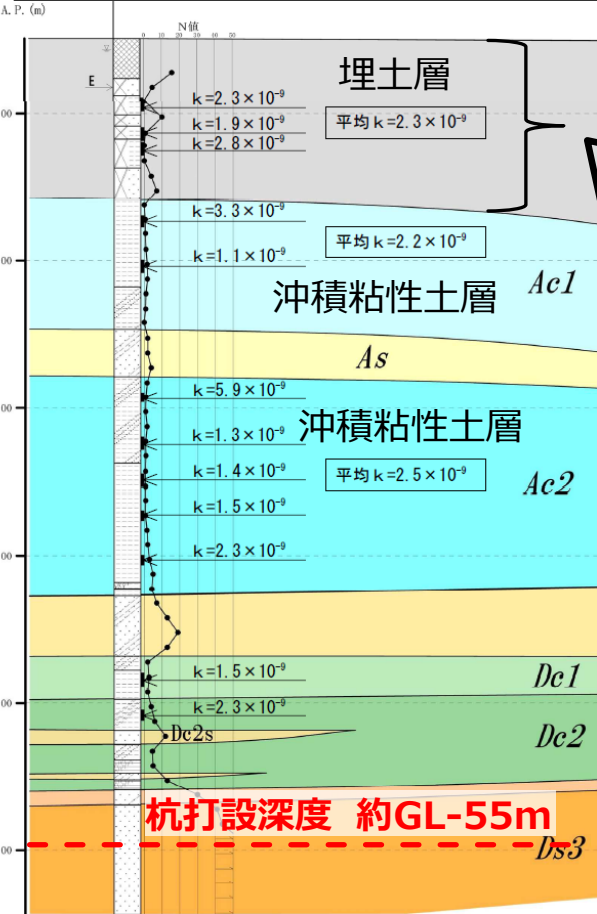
A. P. (m)

N値

0 10 20 30 40 50

E

埋土層

$k=2.3\times10^{-9}$

$k=1.9\times10^{-9}$

$k=2.8\times10^{-9}$

平均 $k=2.3\times10^{-9}$

$k=3.3\times10^{-9}$

平均 $k=2.2\times10^{-9}$

$k=1.1\times10^{-9}$

Ac1

沖積粘性土層

As

$k=5.9\times10^{-9}$

沖積粘性土層

$k=1.3\times10^{-9}$

$k=1.4\times10^{-9}$

平均 $k=2.5\times10^{-9}$

Ac2

$k=1.5\times10^{-9}$

$k=2.3\times10^{-9}$

$k=1.5\times10^{-9}$

Dc1

$k=2.3\times10^{-9}$

Dc2s

Dc2

杭打設深度 約GL-55m

Ds3

.00

.00

.00

.00

.00

.00